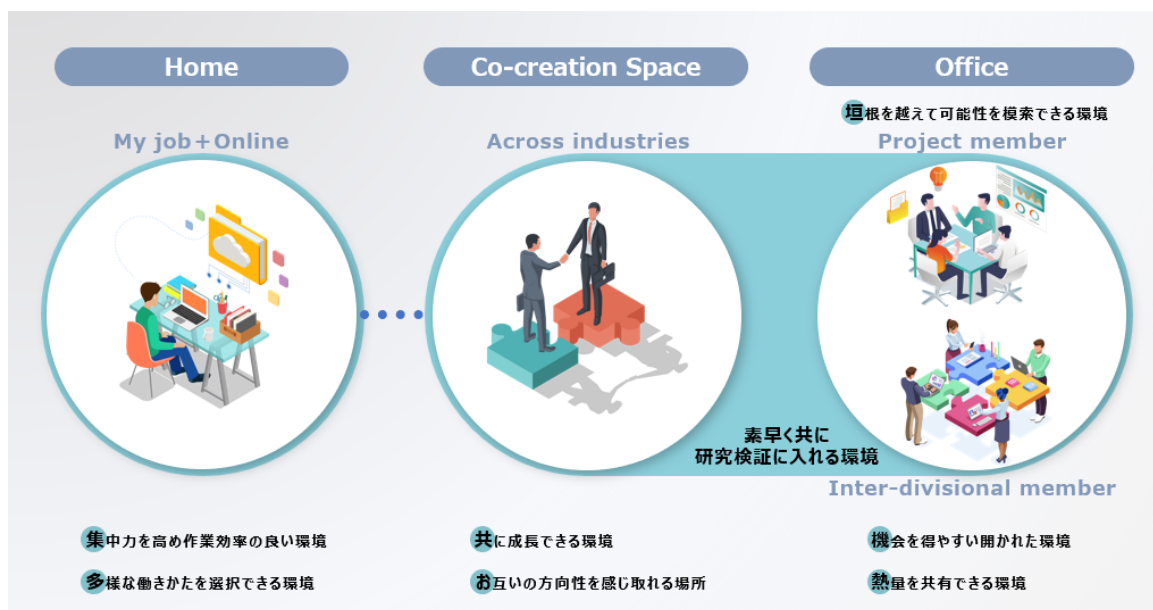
Home

Co-creation Space

Office

垣根を越えて可能性を模索できる環境

My job＋Online

Across industries

Project member

素早く共に
研究検証に入れる環境

Inter-divisional member

集中力を高め作業効率の良い環境

多様な働きかたを選択できる環境

共に成長できる環境

お互いの方向性を感じ取れる場所

機会を得やすい開かれた環境

熱量を共有できる環境